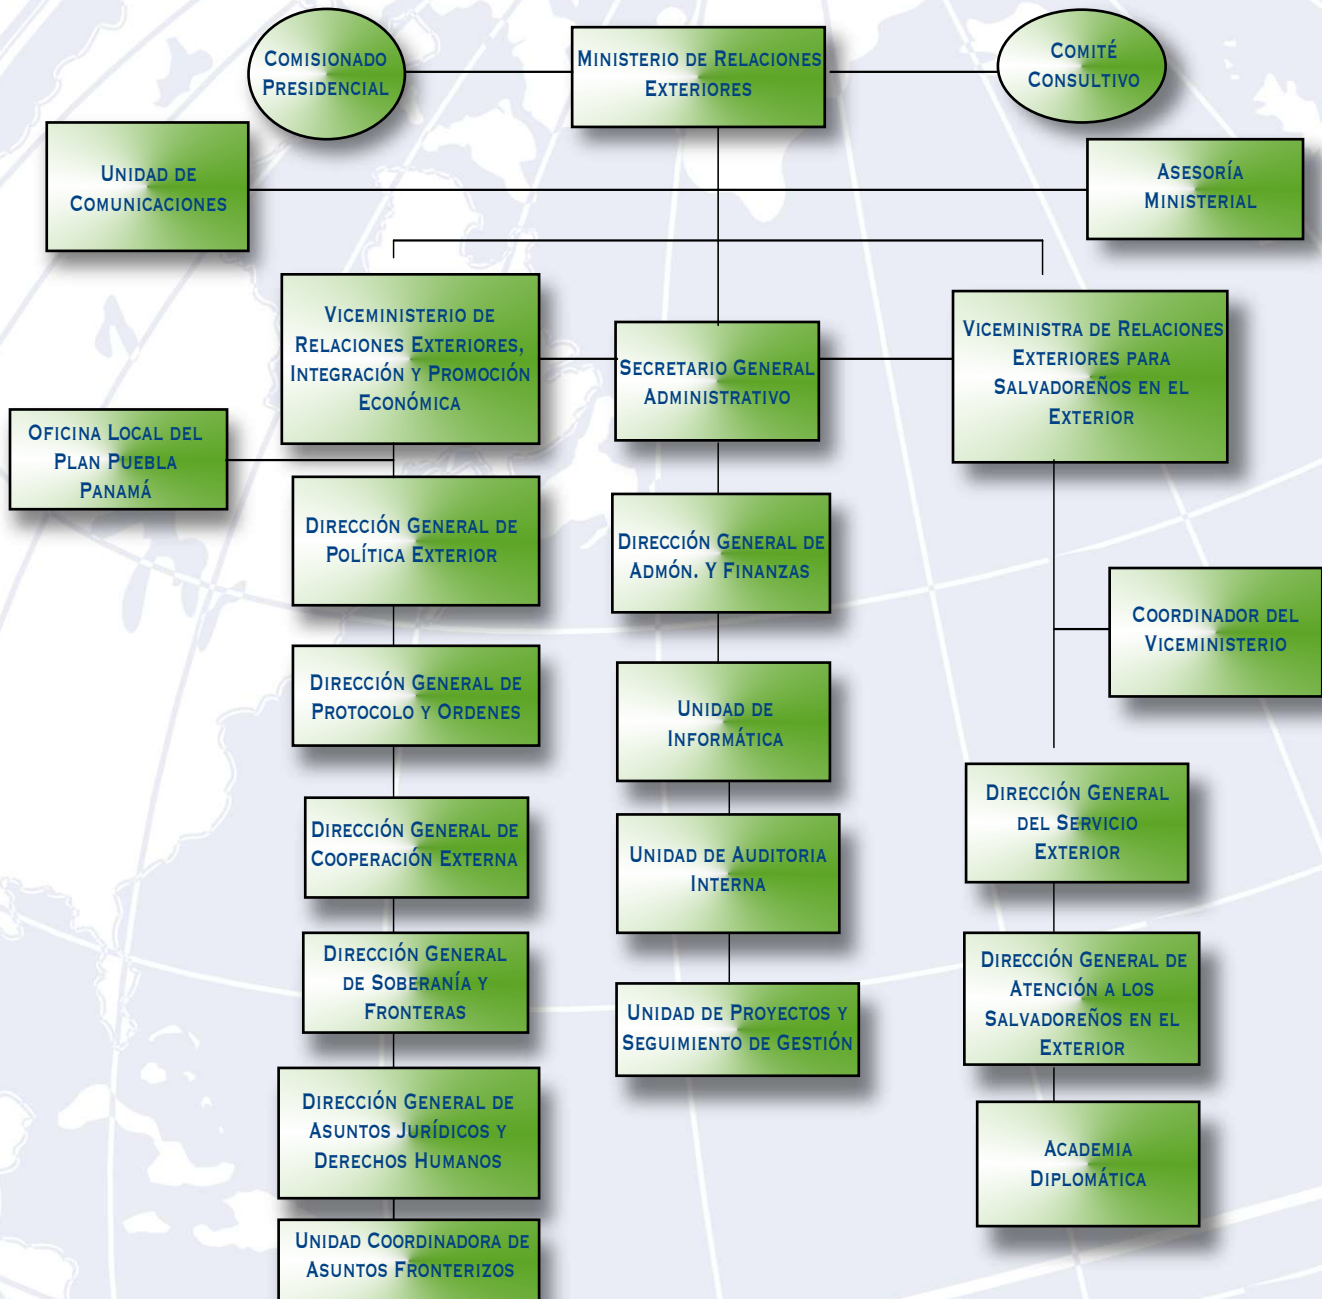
Comisionado Presidencial

Ministerio de Relaciones Exteriores

Comité Consultivo

Unidad de Comunicaciones

Asesoría Ministerial

Viceministerio de Relaciones Exteriores, Integración y Promoción Económica

Secretario General Administrativo

Viceministra de Relaciones Exteriores para Salvadoreños en el Exterior

Oficina Local del Plan Puebla Panamá

Dirección General de Política Exterior

Dirección General de Admón. y Finanzas

Coordinador del Viceministerio

Dirección General de Protocolo y Ordenes

Unidad de Informática

Dirección General del Servicio Exterior

Dirección General de Cooperación Externa

Unidad de Auditoria Interna

Dirección General de Soberanía y Fronteras

Unidad de Proyectos y Seguimiento de Gestión

Dirección General de Atención a los Salvadoreños en el Exterior

Dirección General de Asuntos Jurídicos y Derechos Humanos

Academia Diplomática

Unidad Coordinadora de Asuntos Fronterizos